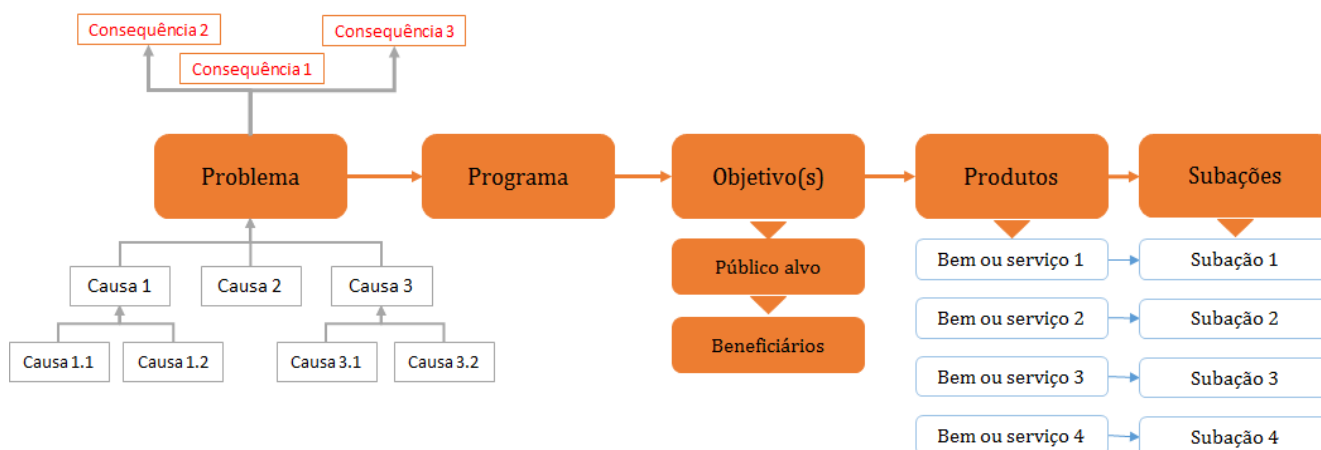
Consequência 2

Consequência 1

Consequência 3

Problema

Programa

Objetivo(s)

Produtos

Subações

Causa 1

Causa 2

Causa 3

Causa 1.1

Causa 1.2

Causa 3.1

Causa 3.2

Público alvo

Beneficiários

Bem ou serviço 1

Subação 1

Bem ou serviço 2

Subação 2

Bem ou serviço 3

Subação 3

Bem ou serviço 4

Subação 4